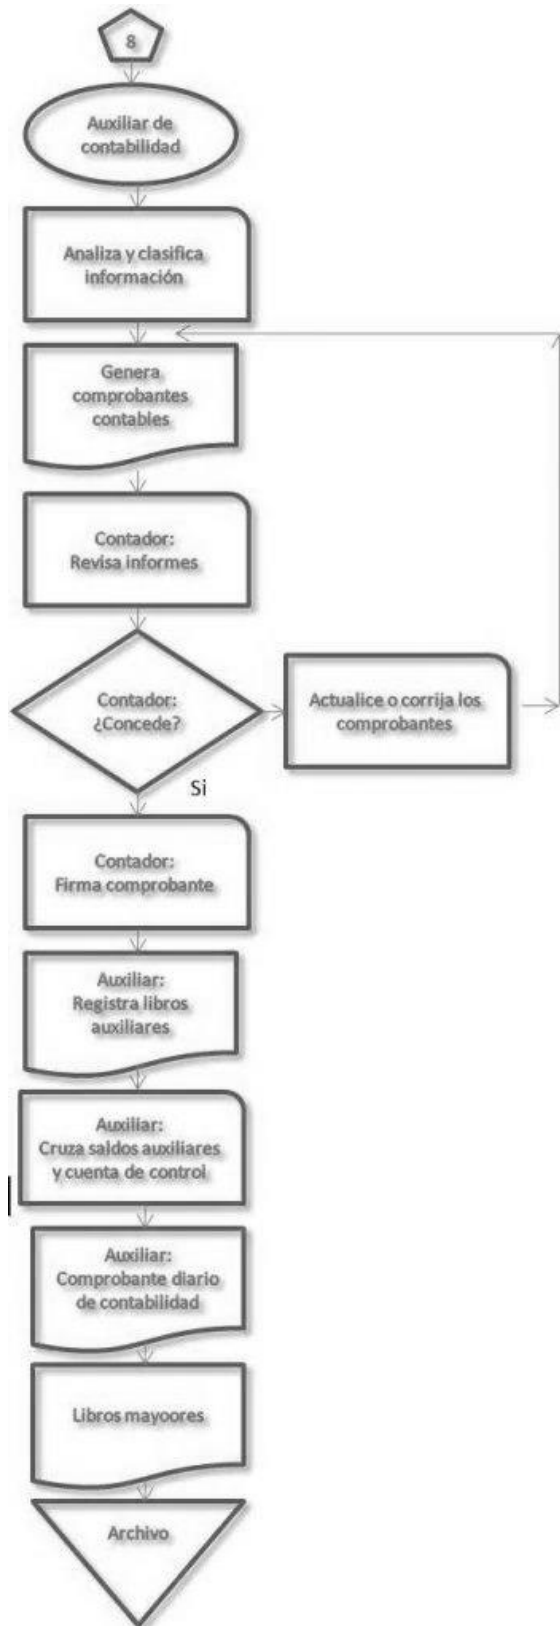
8

Auxiliar de contabilidad

Analiza y clasifica información

Genera comprobantes contables

Contador: Revisa informes

Contador: ¿Concede?

Actualice o corrija los comprobantes

Si

Contador: Firma comprobante

Auxiliar: Registra libros auxiliares

Auxiliar: Cruza saldos auxiliares y cuenta de control

Auxiliar: Comprobante diario de contabilidad

Libros mayoores

Archivo